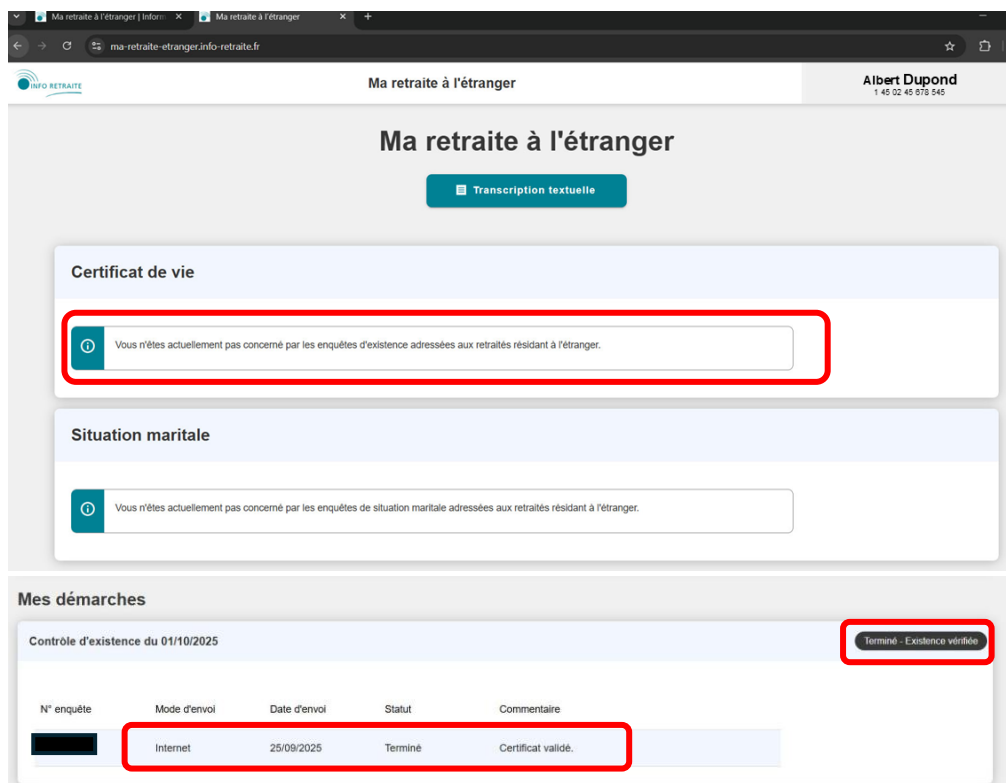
Ma retraite à l'étranger | Inform ×
Ma retraite à l'étranger ×
+

ma-retraite-etranger.info-retraite.fr

INFO RETRAITE

Ma retraite à l'étranger

Albert Dupond
1 45 02 45 678 545

Ma retraite à l'étranger

Transcription textuelle

Certificat de vie

Vous n'êtes actuellement pas concerné par les enquêtes d'existence adressées aux retraités résidant à l'étranger.

Situation maritale

Vous n'êtes actuellement pas concerné par les enquêtes de situation maritale adressées aux retraités résidant à l'étranger.

Mes démarches

Contrôle d'existence du 01/10/2025

Terminé - Existence vérifiée

| N° enquête | Mode d'envoi | Date d'envoi | Statut | Commentaire |
|---|---|---|---|---|
| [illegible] | Internet | 25/09/2025 | Terminé | Certificat validé. |